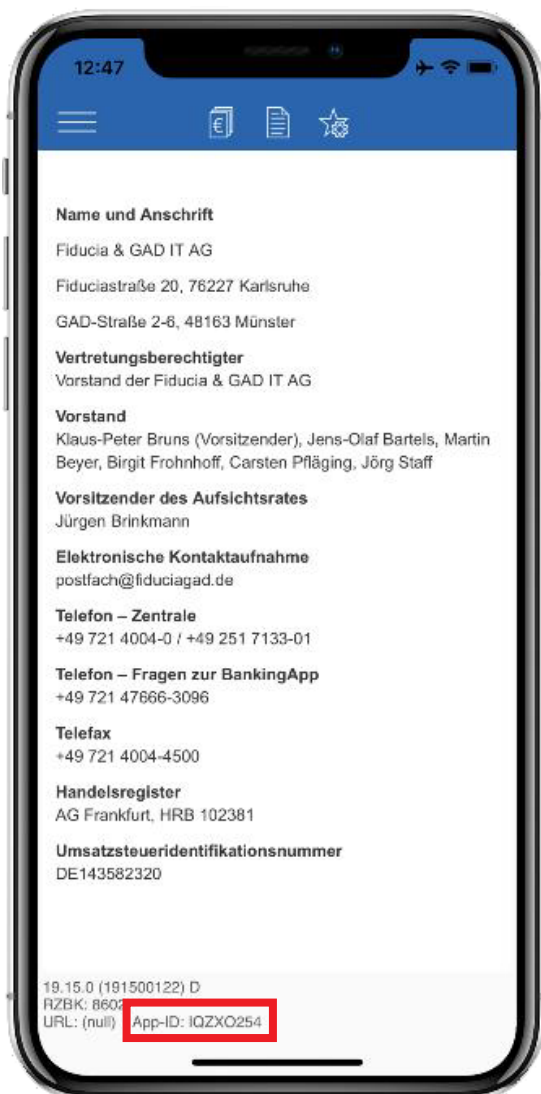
12:47

Name und Anschrift

Fiducia & GAD IT AG

Fiduciastraße 20, 76227 Karlsruhe

GAD-Straße 2-6, 48163 Münster

Vertretungsberechtigter
Vorstand der Fiducia & GAD IT AG

Vorstand
Klaus-Peter Bruns (Vorsitzender), Jens-Olaf Bartels, Martin Beyer, Birgit Frohnhoff, Carsten Pfläging, Jörg Staff

Vorsitzender des Aufsichtsrates
Jürgen Brinkmann

Elektronische Kontaktaufnahme
postfach@fiduciagad.de

Telefon – Zentrale
+49 721 4004-0 / +49 251 7133-01

Telefon – Fragen zur BankingApp
+49 721 47666-3096

Telefax
+49 721 4004-4500

Handelsregister
AG Frankfurt, HRB 102381

Umsatzsteueridentifikationsnummer
DE143582320

19.15.0 (191500122) D
RZBK: 8602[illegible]
URL: (null) App-ID: IQZXO254